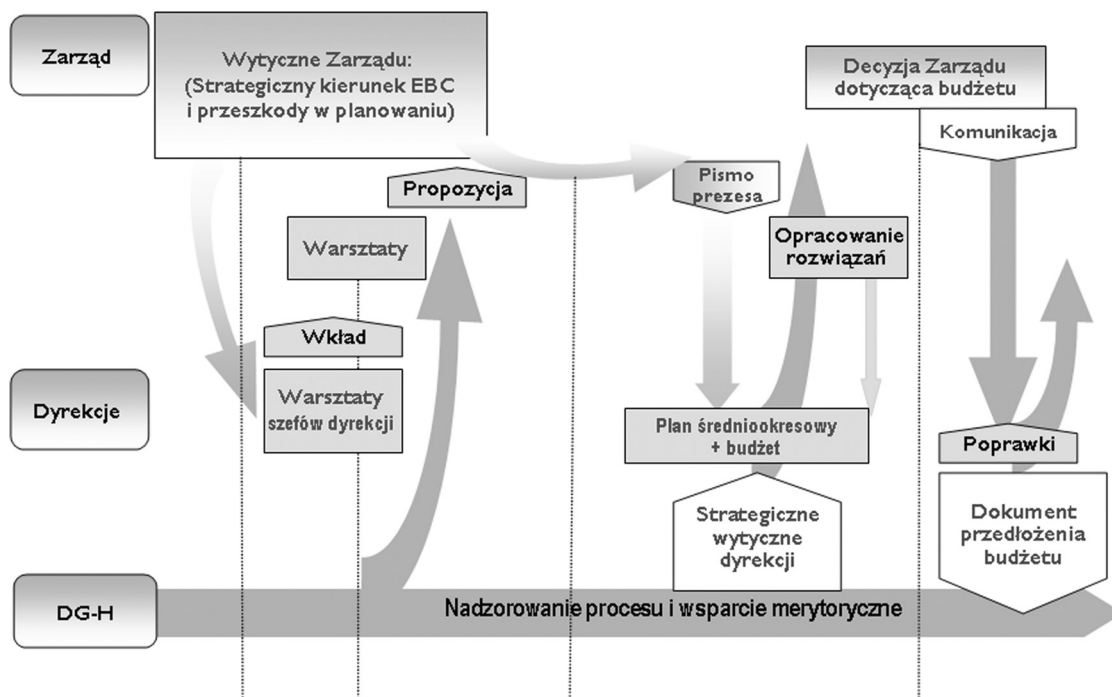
Zarząd

Wytyczne Zarządu: (Strategiczny kierunek EBC i przeszkody w planowaniu)

Decyzja Zarządu dotycząca budżetu

Komunikacja

Propozycja

Pismo prezesa

Warsztaty

Opracowanie rozwiązań

Wkład

Dyrekcje

Warsztaty szefów dyrekcji

Plan średniookresowy + budżet

Poprawki

Strategiczne wytyczne dyrekcji

Dokument przedłożenia budżetu

DG-H

Nadzorowanie procesu i wsparcie merytoryczne